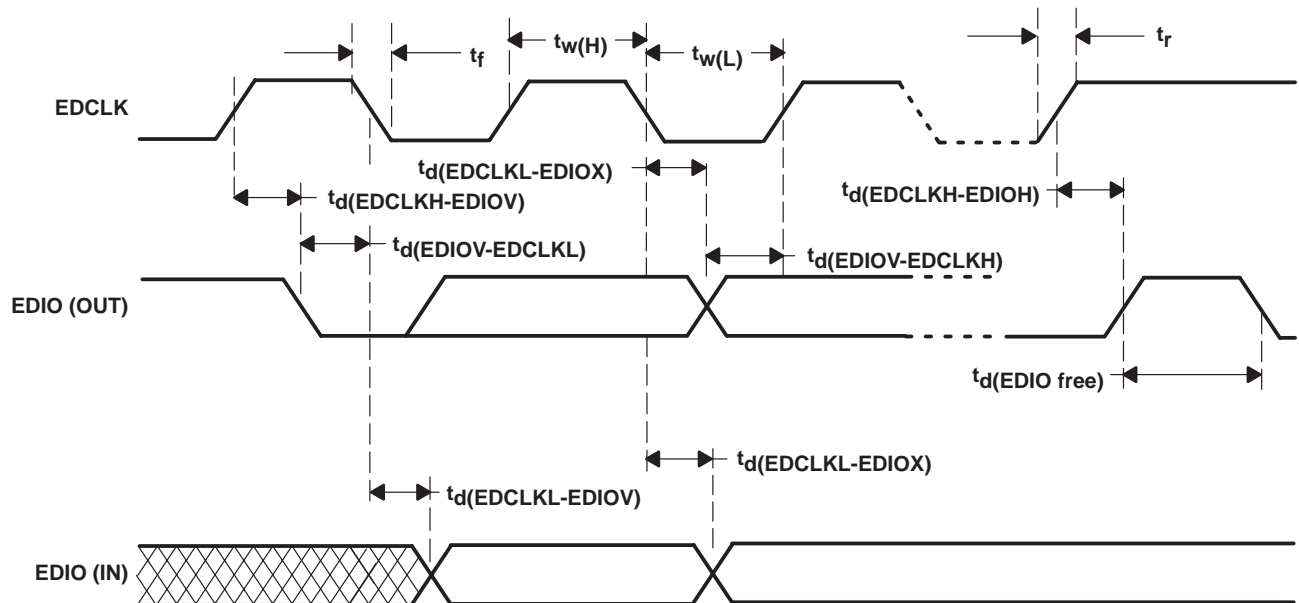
$t_f$

$t_{w(H)}$

$t_{w(L)}$

$t_r$

EDCLK

$t_{d(EDCLKL-EDIOX)}$

$t_{d(EDCLKH-EDIOV)}$

$t_{d(EDCLKH-EDIOH)}$

$t_{d(EDIOV-EDCLKL)}$

$t_{d(EDIOV-EDCLKH)}$

EDIO (OUT)

$t_{d(EDIO\ free)}$

$t_{d(EDCLKL-EDIOX)}$

$t_{d(EDCLKL-EDIOV)}$

EDIO (IN)